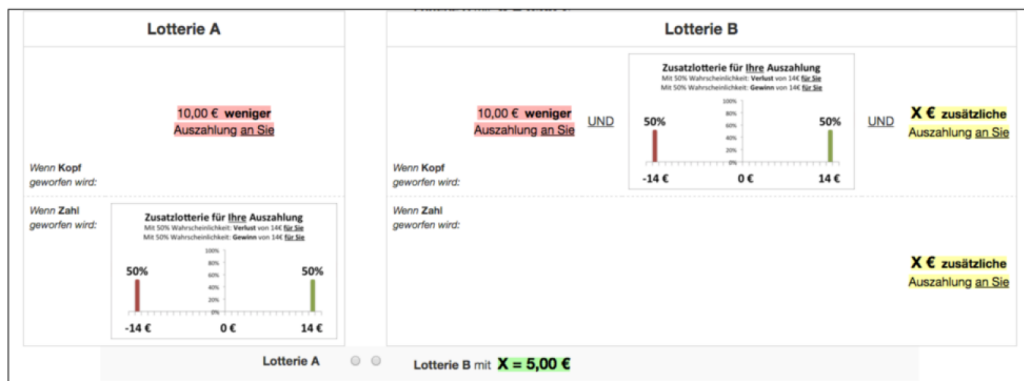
Lotterie A

Lotterie B

10,00 € weniger
Auszahlung an Sie

Wenn Kopf
geworfen wird:

10,00 € weniger
Auszahlung an Sie

UND

Zusatzlotterie für Ihre Auszahlung
Mit 50% Wahrscheinlichkeit: Verlust von 14€ für Sie
Mit 50% Wahrscheinlichkeit: Gewinn von 14€ für Sie

100%
90%
80%
70%
60%
50%
40%
30%
20%
10%
0%

50%
50%

-14 €
0 €
14 €

UND

X € zusätzliche
Auszahlung an Sie

Wenn Kopf
geworfen wird:

Wenn Zahl
geworfen wird:

Zusatzlotterie für Ihre Auszahlung
Mit 50% Wahrscheinlichkeit: Verlust von 14€ für Sie
Mit 50% Wahrscheinlichkeit: Gewinn von 14€ für Sie

100%
90%
80%
70%
60%
50%
40%
30%
20%
10%
0%

50%
50%

-14 €
0 €
14 €

Wenn Zahl
geworfen wird:

X € zusätzliche
Auszahlung an Sie

Lotterie A

Lotterie B mit X = 5,00 €